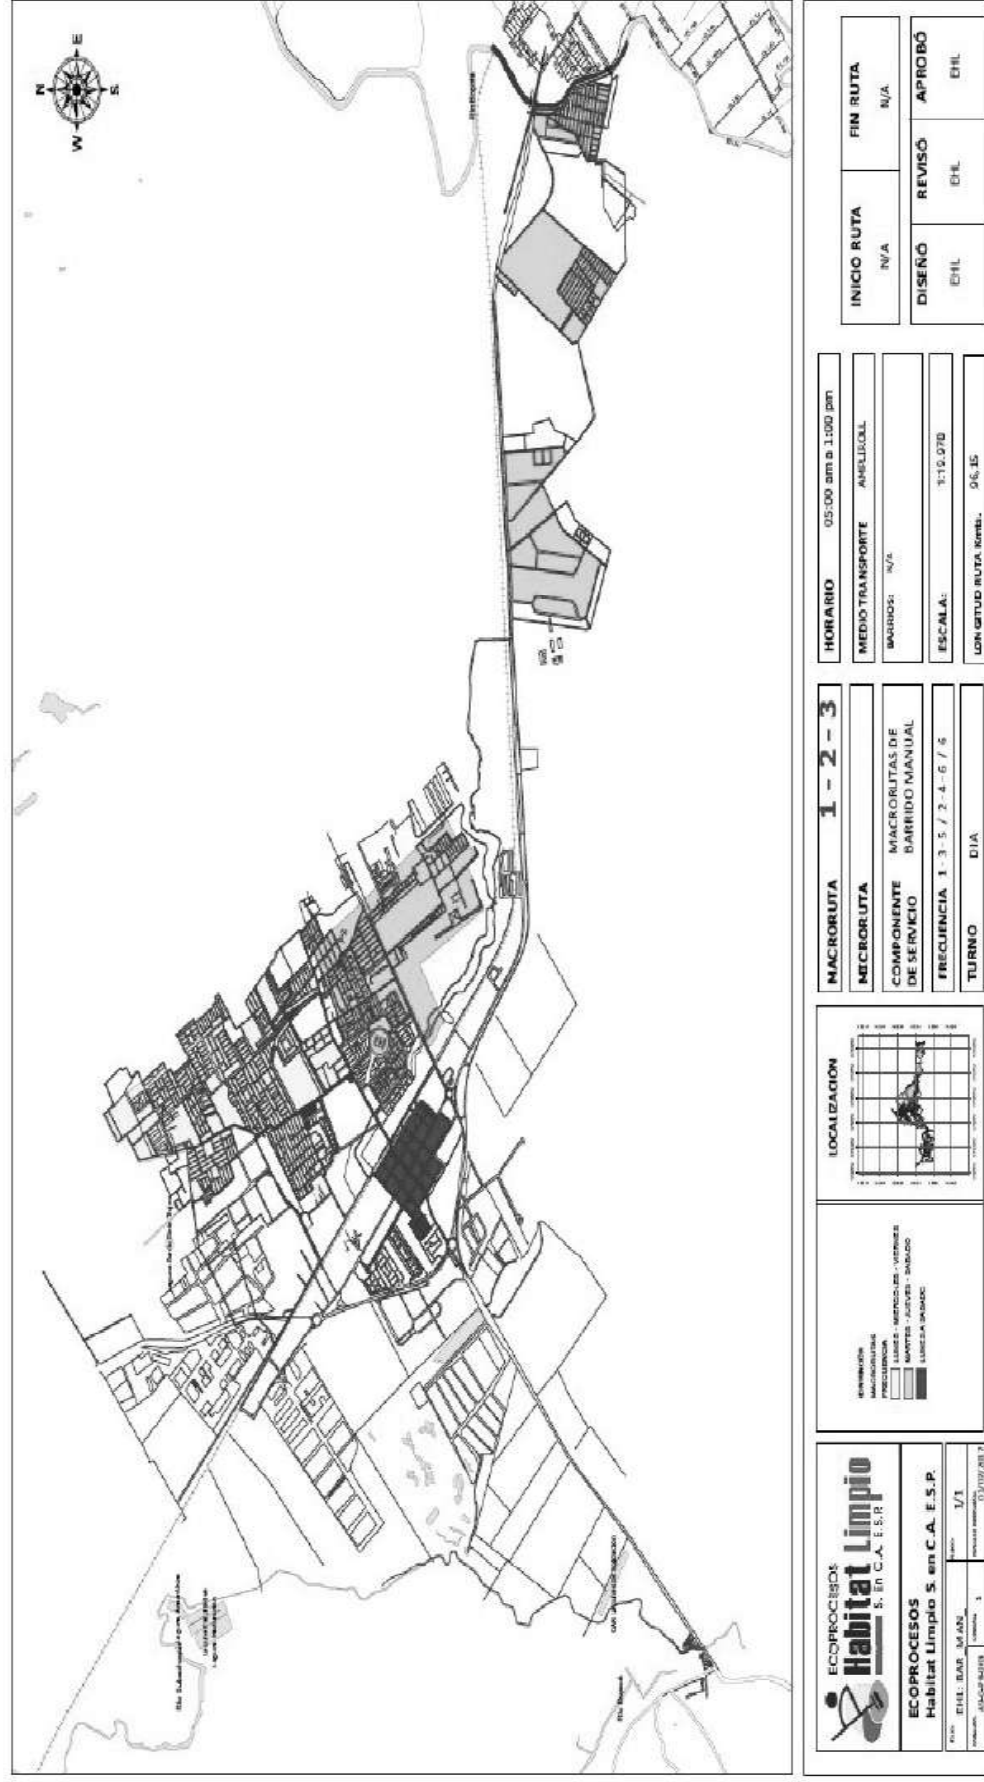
N
E
S
W

ECOPROCESOS
Habitat Limpio
S. En C.A. E.S.P.

ECOPROCESOS
Habitat Limpio S. en C.A. E.S.P.

EHL: BAR MAN
1/1
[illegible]

CONVENCIONES
MACRORUTAS
FRECUENCIA
LUNES - MIERCOLES - VIERNES
MARTES - JUEVES - SABADO
LUNES A SABADO

LOCALIZACION

| MACRORUTA | 1 - 2 - 3 |
|---|---|
| MICRORUTA | |
| COMPONENTE DE SERVICIO | MACRORUTAS DE BARRIDO MANUAL |
| FRECUENCIA | 1 - 3 - 5 / 2 - 4 - 6 / 6 |
| TURNO | DIA |

| HORARIO | 05:00 am a 1:00 pm |
|---|---|
| MEDIO TRANSPORTE | AMPLIROLL |
| BARRIOS: | N/A |
| ESCALA: | 1:19.070 |
| LONGITUD RUTA Kmts. | 96,15 |

| INICIO RUTA | FIN RUTA |
|---|---|
| N/A | N/A |

| DISEÑÓ | REVISÓ | APROBÓ |
|---|---|---|
| EHL | EHL | EHL |